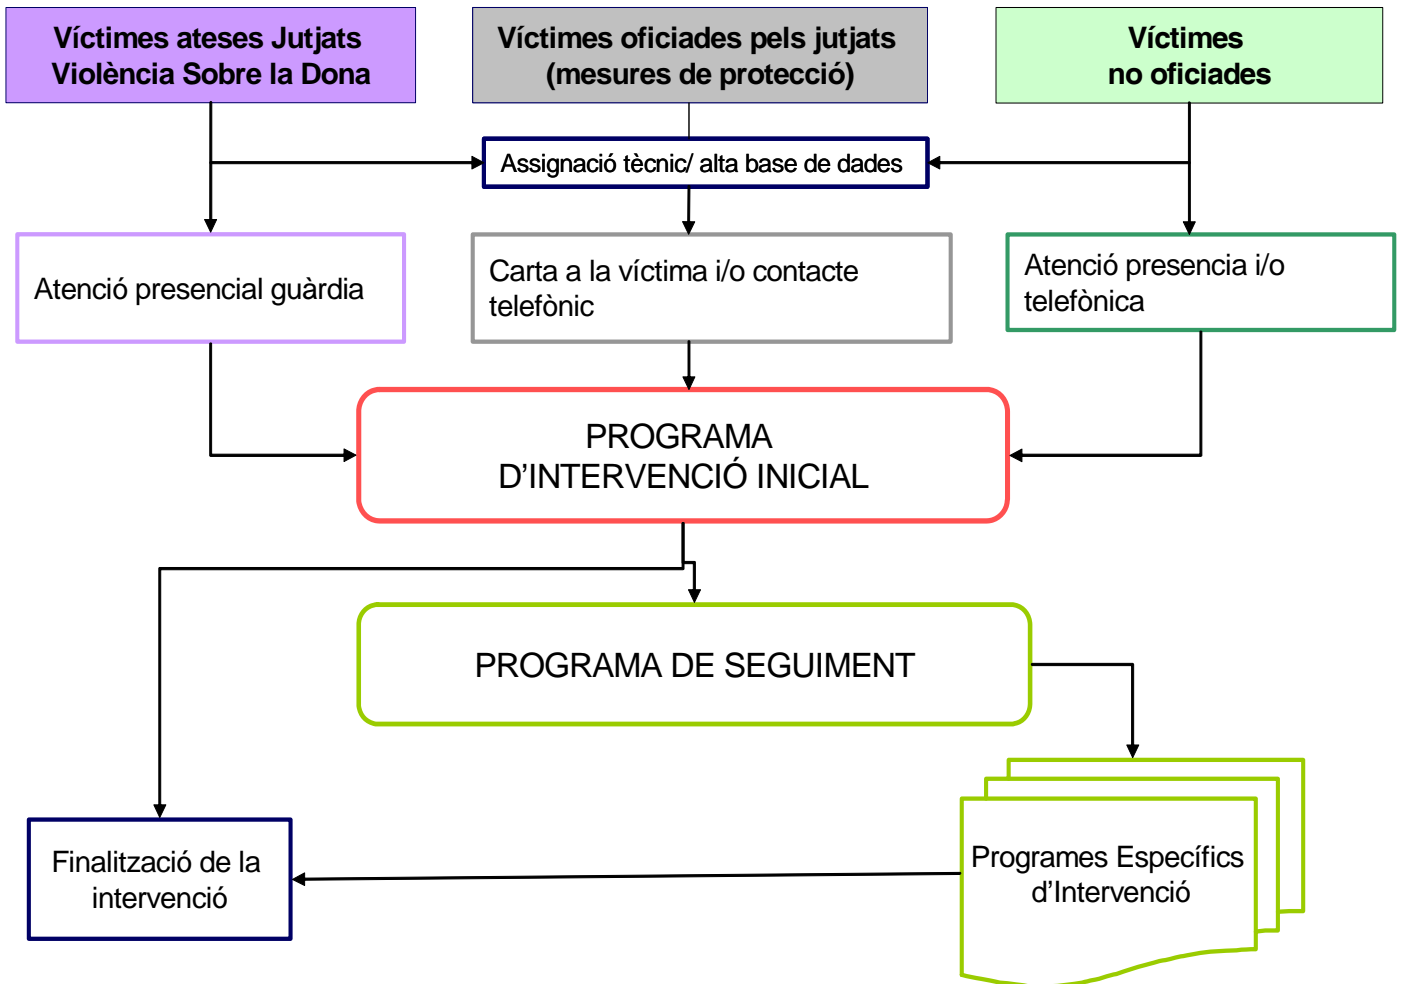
Víctimes ateses Jutjats Violència Sobre la Dona

Víctimes oficiades pels jutjats (mesures de protecció)

Víctimes no oficiades

Assignació tècnic/ alta base de dades

Atenció presencial guàrdia

Carta a la víctima i/o contacte telefònic

Atenció presencia i/o telefònica

PROGRAMA D'INTERVENCIÓ INICIAL

PROGRAMA DE SEGUIMENT

Finalització de la intervenció

Programes Específics d'Intervenció